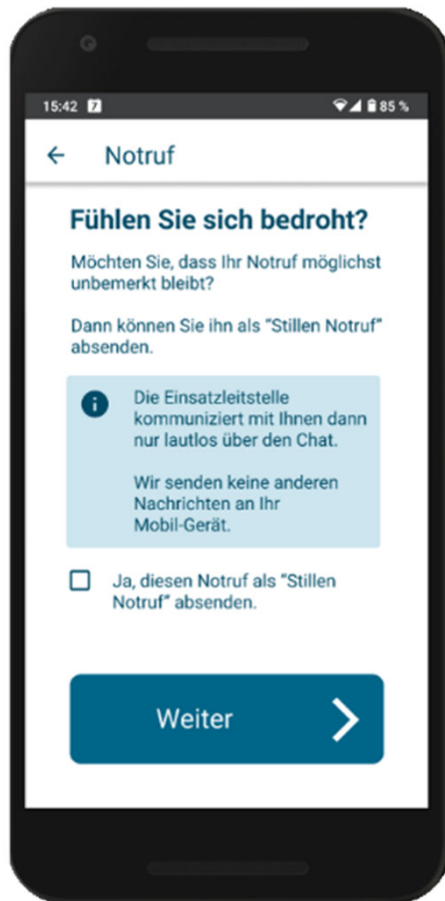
15:42 85 %

Notruf

Fühlen Sie sich bedroht?

Möchten Sie, dass Ihr Notruf möglichst unbemerkt bleibt?

Dann können Sie ihn als "Stillen Notruf" absenden.

Die Einsatzleitstelle kommuniziert mit Ihnen dann nur lautlos über den Chat.

Wir senden keine anderen Nachrichten an Ihr Mobil-Gerät.

Ja, diesen Notruf als "Stillen Notruf" absenden.

Weiter